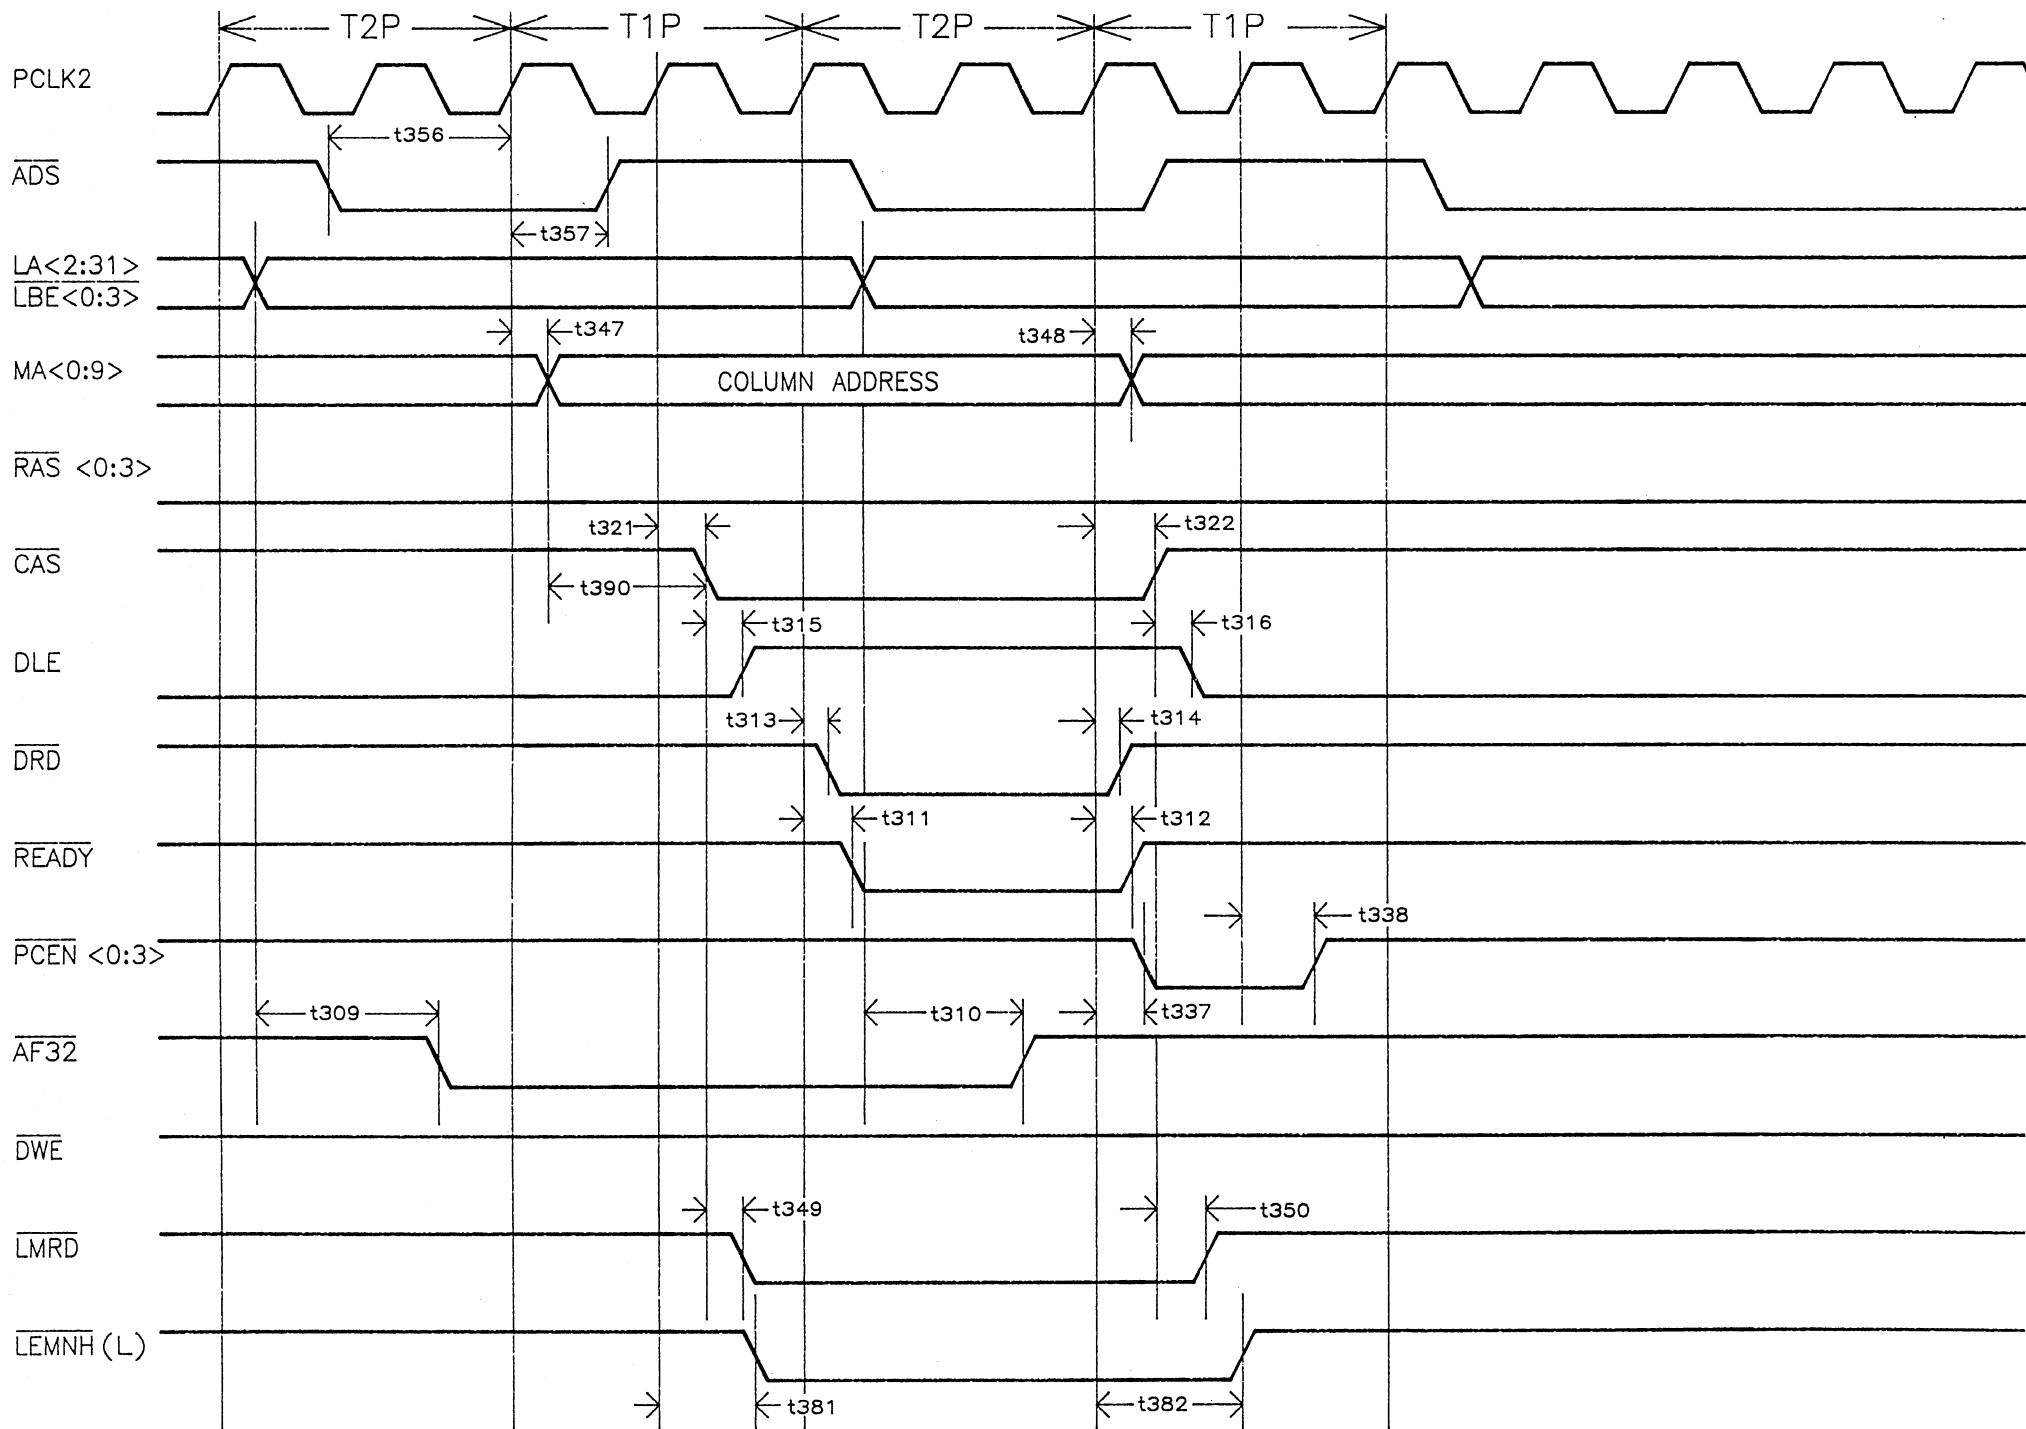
T2P T1P T2P T1P

PCLK2

t356

$\overline{ADS}$

t357

LA<2:31>
$\overline{LBE}$<0:3>

t347 t348

MA<0:9>

COLUMN ADDRESS

$\overline{RAS}$ <0:3>

t321 t322

$\overline{CAS}$

t390

t315 t316

DLE

t313 t314

$\overline{DRD}$

t311 t312

$\overline{READY}$

t338

$\overline{PCEN}$ <0:3>

t309 t310 t337

$\overline{AF32}$

$\overline{DWE}$

t349 t350

$\overline{LMRD}$

$\overline{LEMNH}$ (L)

t381 t382